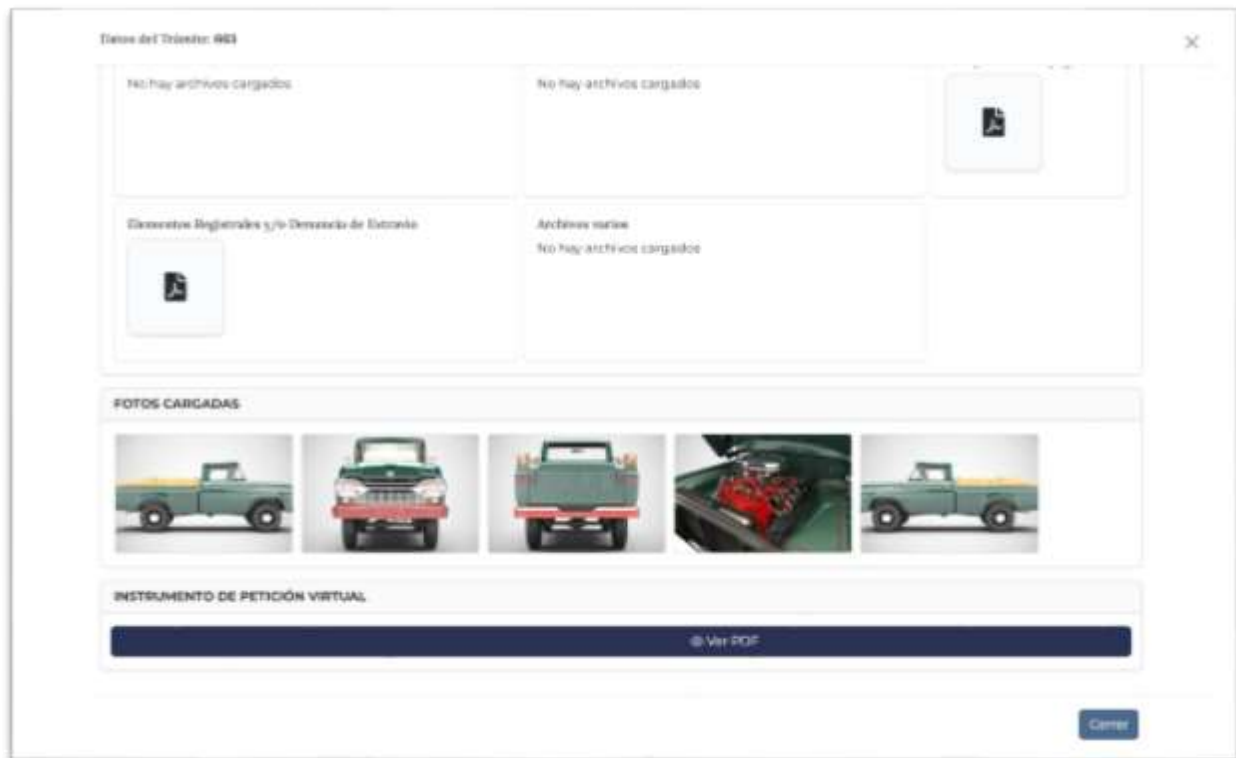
Datos del Trámite: 803

×

No hay archivos cargados

No hay archivos cargados

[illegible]

Elementos Registrales y/o Denuncia de Extravío

Archivos varios

No hay archivos cargados

FOTOS CARGADAS

INSTRUMENTO DE PETICIÓN VIRTUAL

Ver PDF

Cerrar